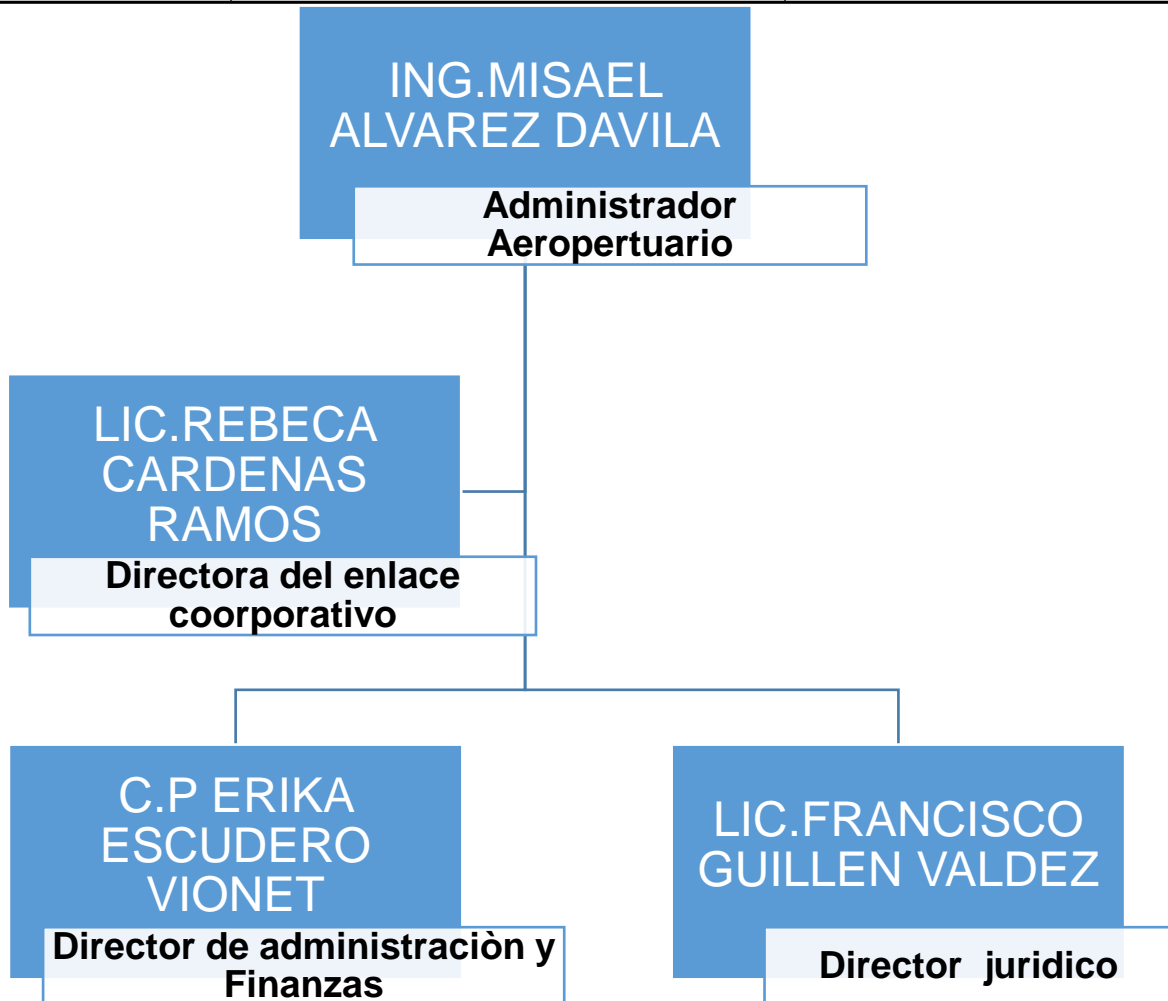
ING.MISAEL ALVAREZ DAVILA

Administrador Aeropertuario

LIC.REBECA CARDENAS RAMOS

Directora del enlace coorporativo

C.P ERIKA ESCUDERO VIONET

Director de administraciòn y Finanzas

LIC.FRANCISCO GUILLEN VALDEZ

Director juridico